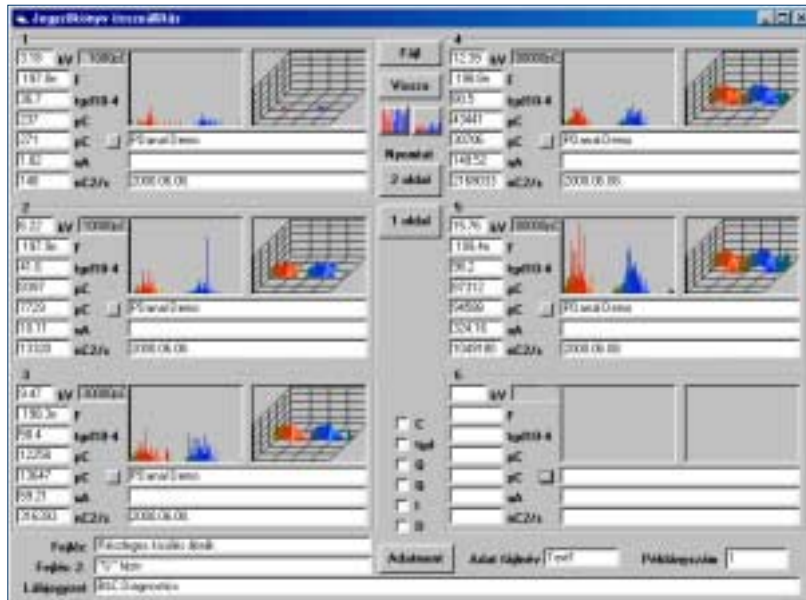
Jegyzőkönyv összeállítás

1
3.78 kV 1000pC
197.8n F
38.7 tgδ10-4
237 pC
271 pC PDanal Demo
1.82 nA
146 nC2/s 2008.06.06

2
6.22 kV 1000pC
197.8n F
41.0 tgδ10-4
5087 pC
7729 pC PDanal Demo
13.11 nA
13328 nC2/s 2008.06.06

3
9.47 kV 3000pC
190.3n F
58.4 tgδ10-4
12254 pC
13647 pC PDanal Demo
89.21 nA
216393 nC2/s 2008.06.06

Fájl
Vissza
Nyomtat
2 oldal
1 oldal

4
12.39 kV 30000pC
196.6n F
93.5 tgδ10-4
43441 pC
30706 pC PDanal Demo
148.52 nA
2168033 nC2/s 2008.06.06

5
15.76 kV 30000pC
186.4n F
26.2 tgδ10-4
67312 pC
54598 pC PDanal Demo
324.16 nA
1049180 nC2/s 2008.06.06

6
kV
F
tgδ10-4
pC
pC
nA
nC2/s

C
tgd
Q
N
I
D

Fejléc Részleges kisülés ábrák
Fejléc 2 "C" fázis
Láblegyzet BSC Diagnostics

Adatment
Adat fájlnév Test7
Példányszám 1